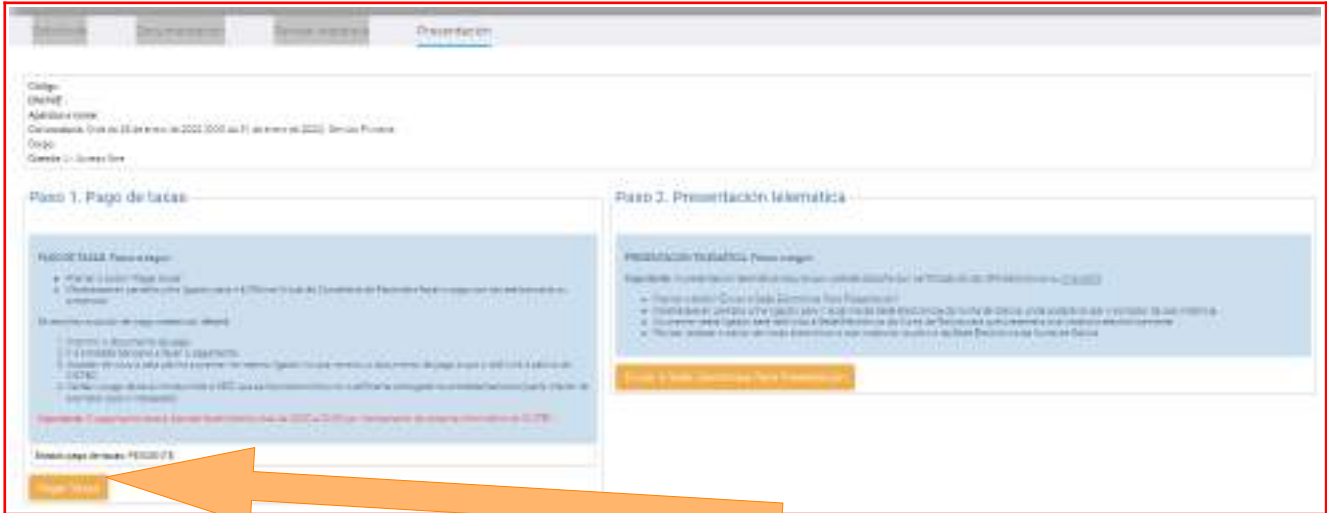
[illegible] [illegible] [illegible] Presentación

Código:
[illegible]
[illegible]
Convocatoria: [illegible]
Cargo:
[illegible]

Paso 1. Pago de tasas

PAGO DE TASAS. Pasos a seguir:
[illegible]

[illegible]

Paso 2. Presentación telemática

PRESENTACIÓN TELEMÁTICA. Pasos a seguir:
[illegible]

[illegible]

Estado pago de tasas: PENDIENTE

Pagar Tasas